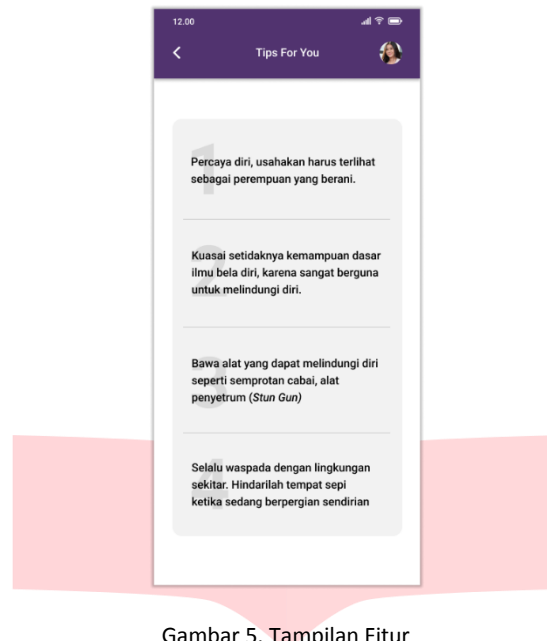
12.00

Tips For You

1

Percaya diri, usahakan harus terlihat sebagai perempuan yang berani.

2

Kuasai setidaknya kemampuan dasar ilmu bela diri, karena sangat berguna untuk melindungi diri.

3

Bawa alat yang dapat melindungi diri seperti semprotan cabai, alat penyetrum (*Stun Gun*)

4

Selalu waspada dengan lingkungan sekitar. Hindarilah tempat sepi ketika sedang berpergian sendirian

Gambar 5. Tampilan Fitur